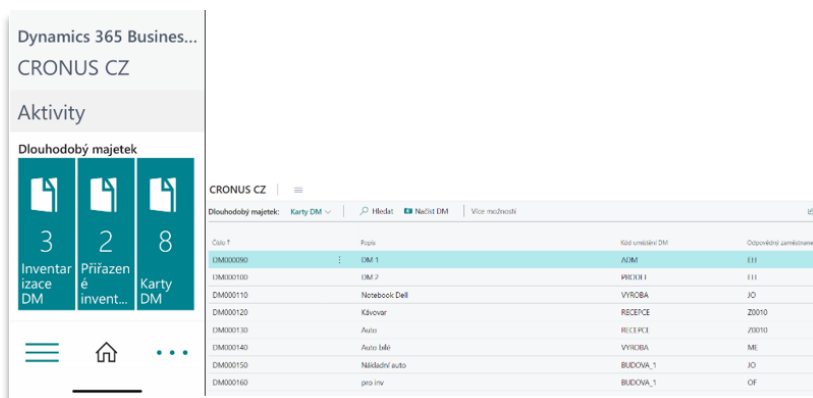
Dynamics 365 Busines...
CRONUS CZ

Aktivity

Dlouhodobý majetek

3
Inventarizace DM

2
Přiřazené invent...

8
Karty DM

CRONUS CZ

Dlouhodobý majetek: Karty DM

Hledat Načíst DM Více možností

| Číslo ↑ | Popis | Kód umístění DM | Odpovědný zaměstnan |
|---|---|---|---|
| DM000090 | DM 1 | ADM | EH |
| DM000100 | DM 2 | VYROBA | EH |
| DM000110 | Notebook Dell | VYROBA | JO |
| DM000120 | Kávovar | RECEPCE | Z0010 |
| DM000130 | Auto | RECEPCE | Z0010 |
| DM000140 | Auto bílé | VYROBA | ME |
| DM000150 | Nákladní auto | BUDOVA_1 | JO |
| DM000160 | pro inv | BUDOVA_1 | OF |